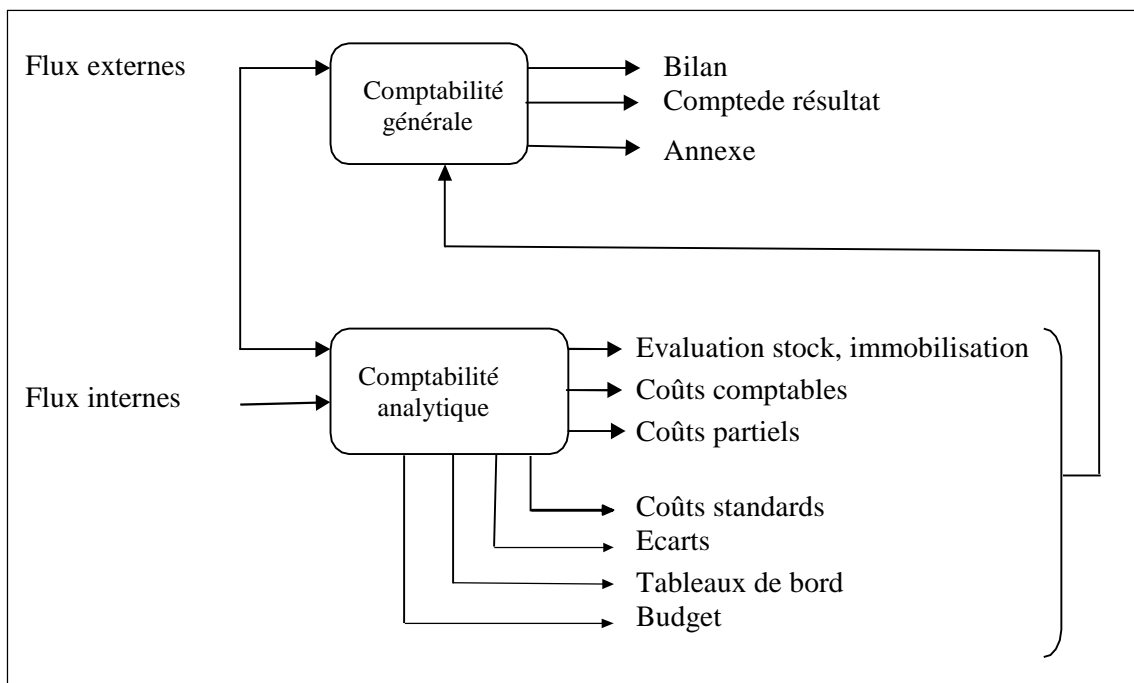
Flux externes

Comptabilité générale

Bilan
Comptede résultat
Annexe

Flux internes

Comptabilité analytique

Evaluation stock, immobilisation
Coûts comptables
Coûts partiels
Coûts standards
Ecarts
Tableaux de bord
Budget